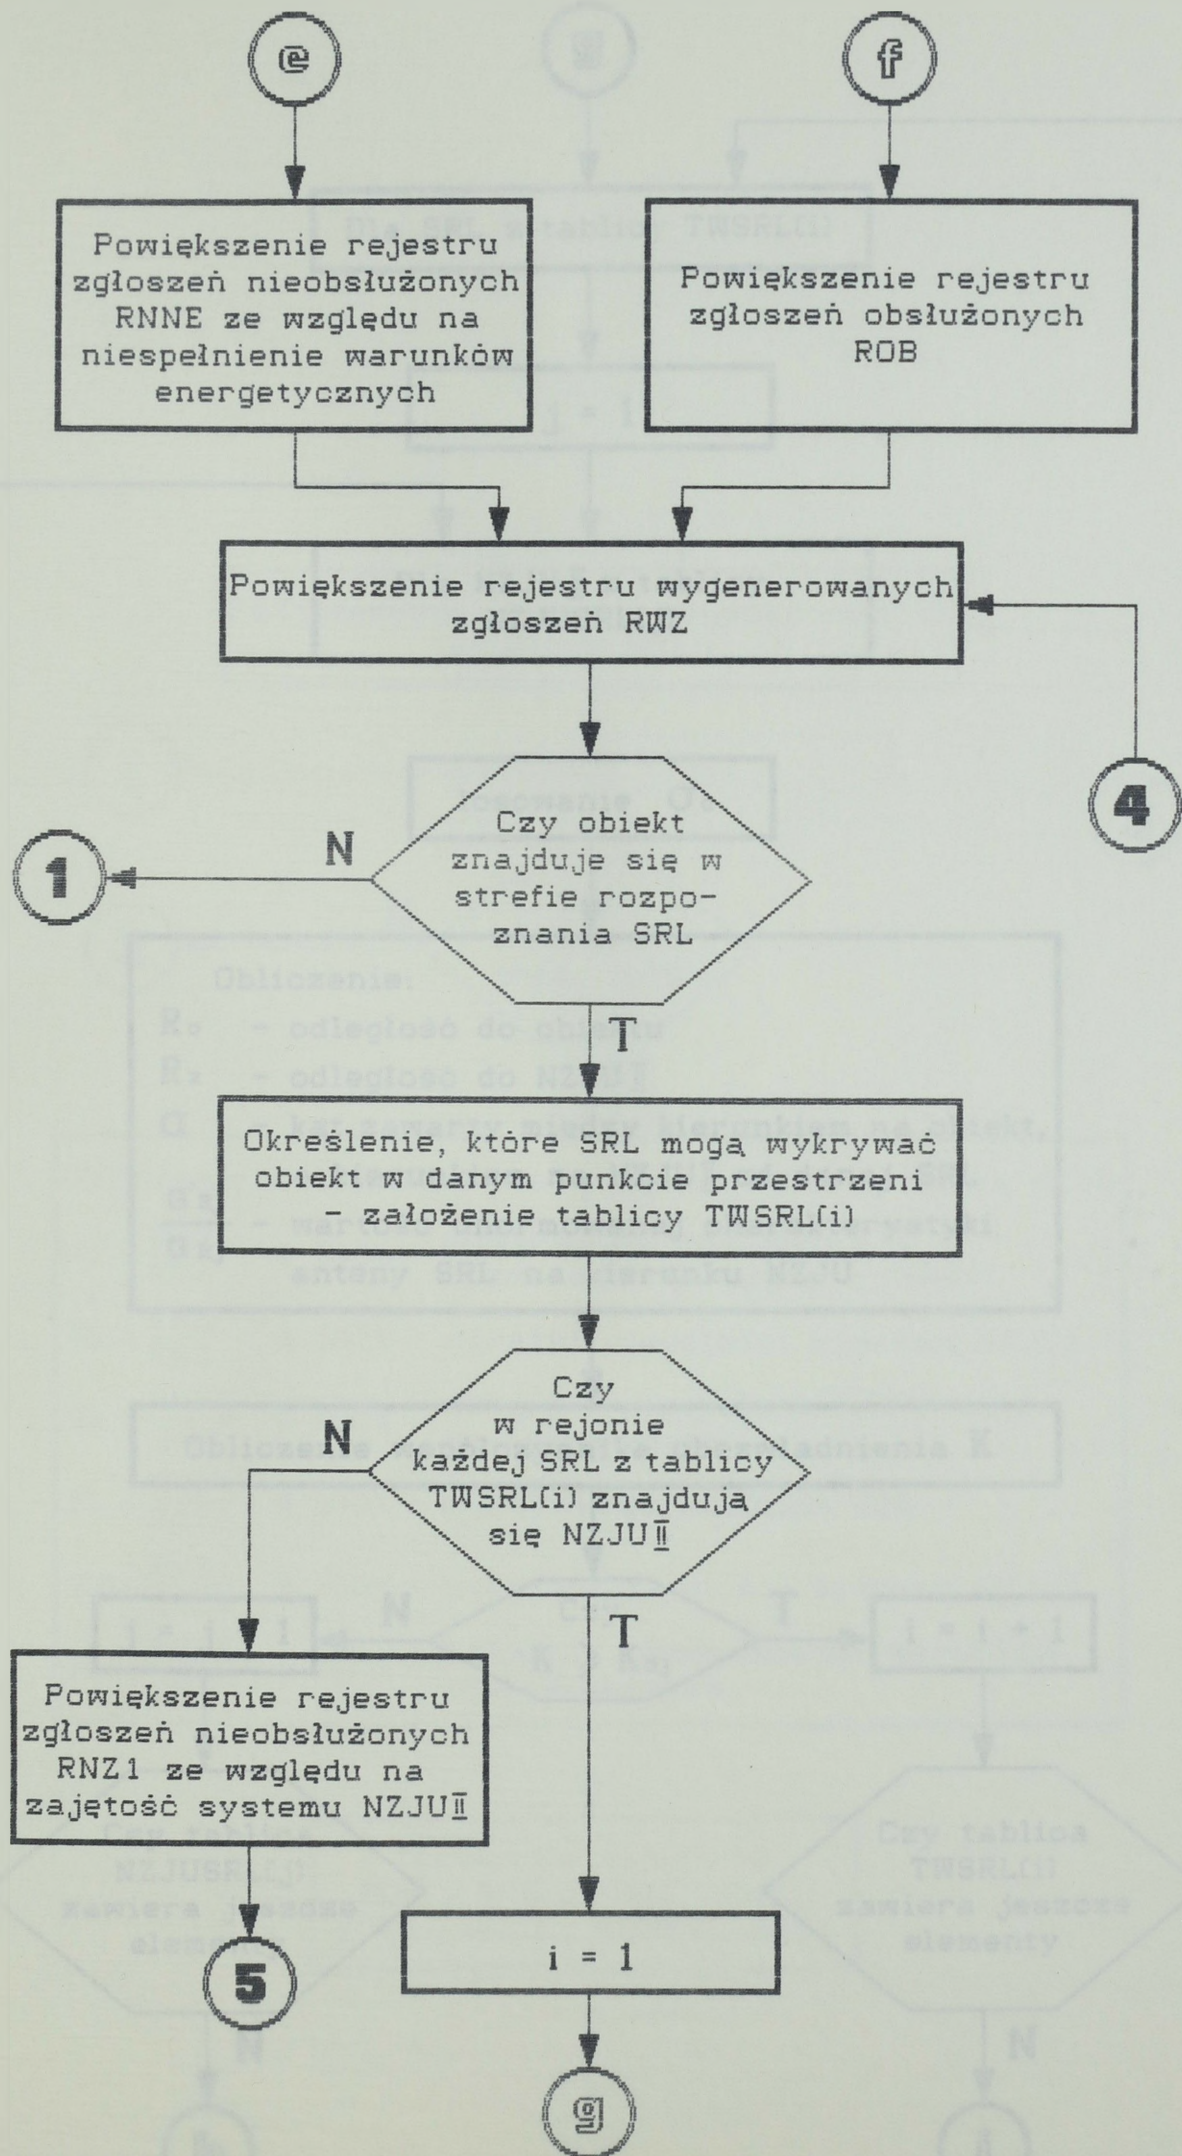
e

f

Powiększenie rejestru zgłoszeń nieobsłużonych RNNE ze względu na niespełnienie warunków energetycznych

Powiększenie rejestru zgłoszeń obsłużonych ROB

Powiększenie rejestru wygenerowanych zgłoszeń RWZ

4

1

N

Czy obiekt znajduje się w strefie rozpoznania SRL

T

Określenie, które SRL mogą wykrywać obiekt w danym punkcie przestrzeni - założenie tablicy TWSRL(i)

N

Czy w rejonie każdej SRL z tablicy TWSRL(i) znajdują się NZJUⅡ

T

Powiększenie rejestru zgłoszeń nieobsłużonych RNZ1 ze względu na zajętość systemu NZJUⅡ

5

i = 1

g